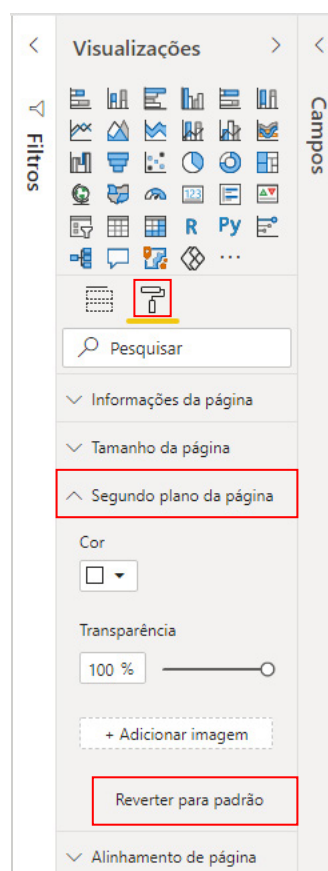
Filtros

Visualizações

R Py ···

Pesquisar

Informações da página

Tamanho da página

Segundo plano da página

Cor

Transparência

100 %

+ Adicionar imagem

Reverter para padrão

Alinhamento de página

Campos